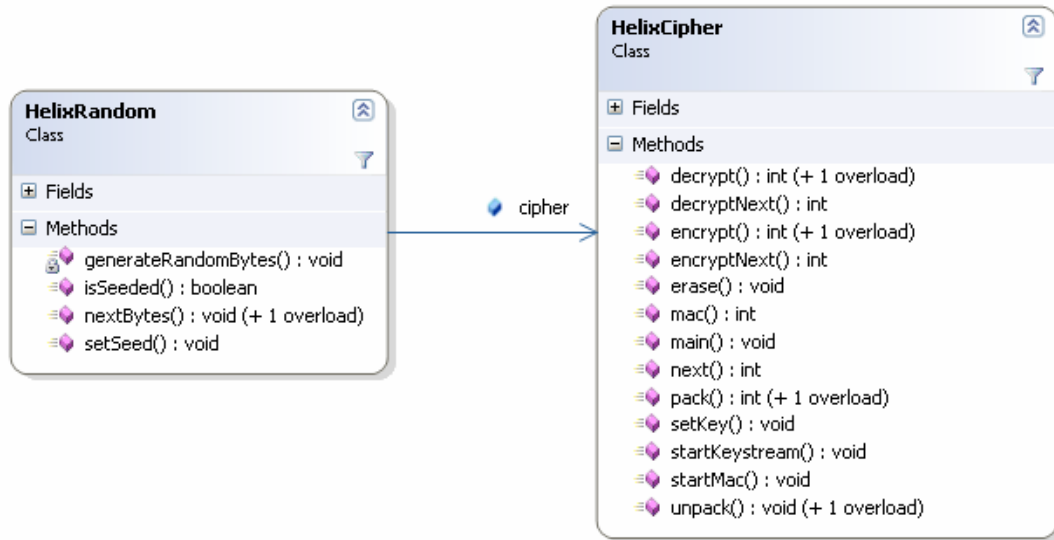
HelixRandom
Class

Fields

Methods

generateRandomBytes() : void
isSeeded() : boolean
nextBytes() : void (+ 1 overload)
setSeed() : void

cipher

HelixCipher
Class

Fields

Methods

decrypt() : int (+ 1 overload)
decryptNext() : int
encrypt() : int (+ 1 overload)
encryptNext() : int
erase() : void
mac() : int
main() : void
next() : int
pack() : int (+ 1 overload)
setKey() : void
startKeystream() : void
startMac() : void
unpack() : void (+ 1 overload)